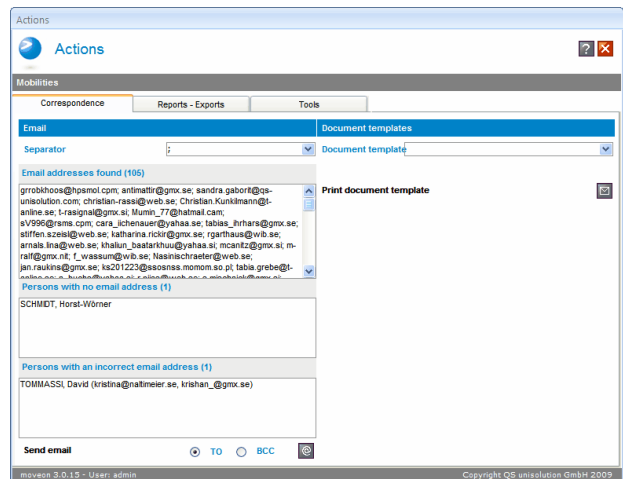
Actions

Actions

Mobilities

Correspondence | Reports - Exports | Tools

Email

Separator ;

Email addresses found (105)

grrobkhoos@hpsmol.cpm; antimattir@gmx.se; sandra.gaborit@qs-unisolution.com; christian-rassi@web.se; Christian.Kunkilmann@t-anline.se; t-rasignal@gmx.si; Mumin_77@hatmail.cam; sV996@rsms.cpm; cara_iichenauer@yahaa.se; tabias_ihrhars@gmx.se; stiffen.szeisl@web.se; katharina.rickir@gmx.se; rgarthaus@wib.se; arnals.lina@web.se; khaliun_baatarkhuu@yahaa.si; mcanitz@gmx.si; m-ralf@gmx.nit; f_wassum@wib.se; Nasinischraeter@web.se; jan.raukins@gmx.se; ks201223@ssosnss.momom.so.pl; tabis.grebe@t-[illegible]

Persons with no email address (1)

SCHMIDT, Horst-Wörner

Persons with an incorrect email address (1)

TOMMASSI, David (kristina@naltimeier.se, krishan_@gmx.se)

Send email TO BCC

Document templates

Document template

Print document template

moveon 3.0.15 - User: admin

Copyright QS unisolution GmbH 2009